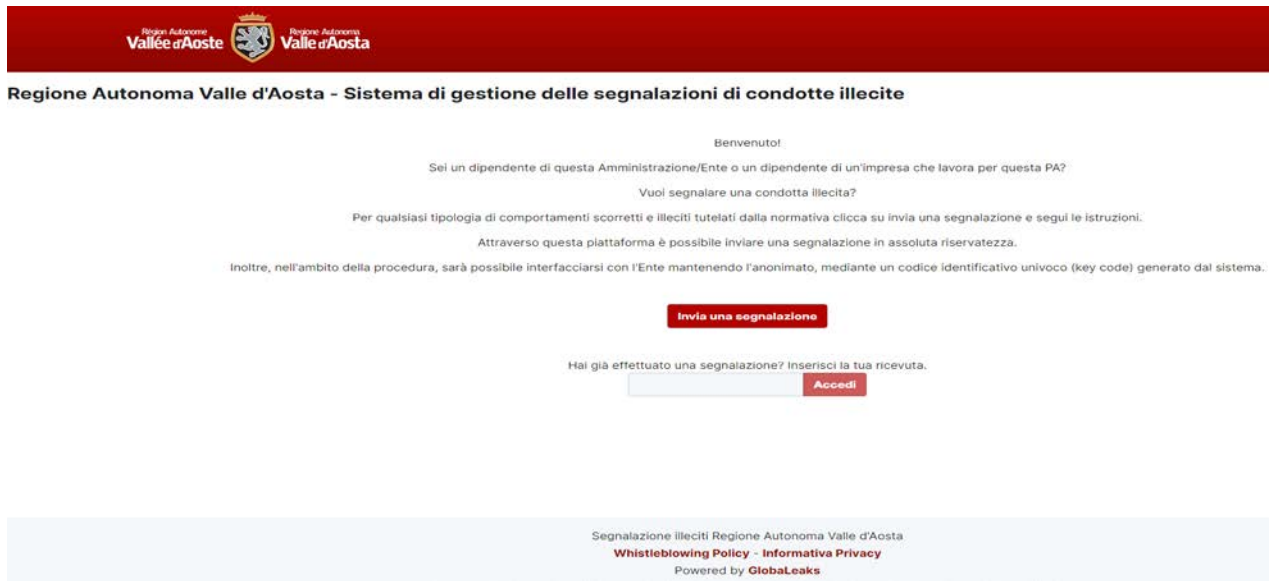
Région Autonome Vallée d'Aoste Regione Autonoma Valle d'Aosta

Regione Autonoma Valle d'Aosta - Sistema di gestione delle segnalazioni di condotte illecite

Benvenuto!

Sei un dipendente di questa Amministrazione/Ente o un dipendente di un'impresa che lavora per questa PA?

Vuoi segnalare una condotta illecita?

Per qualsiasi tipologia di comportamenti scorretti e illeciti tutelati dalla normativa clicca su invia una segnalazione e segui le istruzioni.

Attraverso questa piattaforma è possibile inviare una segnalazione in assoluta riservatezza.

Inoltre, nell'ambito della procedura, sarà possibile interfacciarsi con l'Ente mantenendo l'anonimato, mediante un codice identificativo univoco (key code) generato dal sistema.

Invia una segnalazione

Hai già effettuato una segnalazione? Inserisci la tua ricevuta.

Accedi

Segnalazione illeciti Regione Autonoma Valle d'Aosta
Whistleblowing Policy - Informativa Privacy
Powered by GlobaLeaks